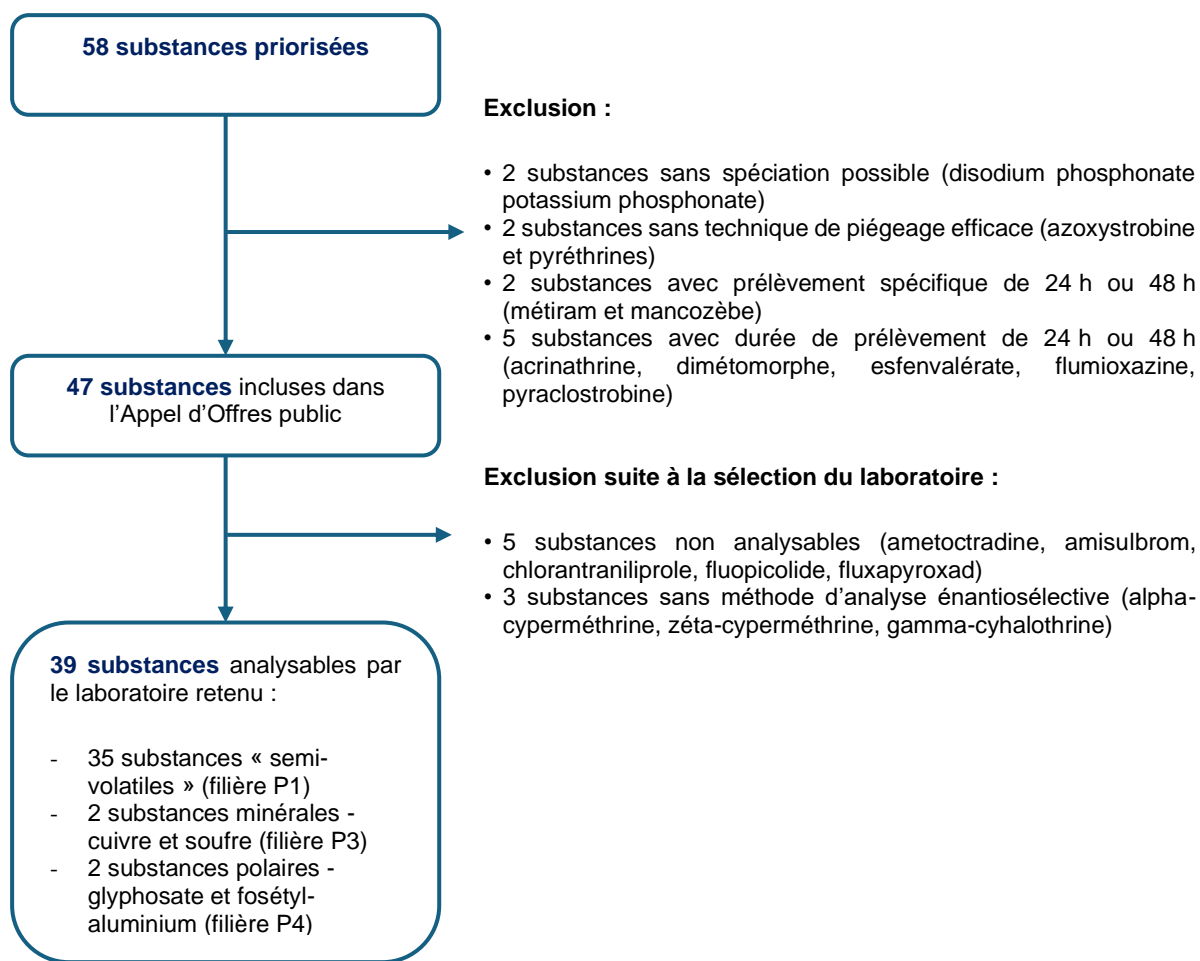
58 substances priorisées

Exclusion :

• 2 substances sans spéciation possible (disodium phosphonate potassium phosphonate)
• 2 substances sans technique de piégeage efficace (azoxystrobine et pyréthrines)
• 2 substances avec prélèvement spécifique de 24 h ou 48 h (métiram et mancozèbe)
• 5 substances avec durée de prélèvement de 24 h ou 48 h (acrinathrine, dimétomorphe, esfenvalérate, flumioxazine, pyraclostrobine)

47 substances incluses dans l'Appel d'Offres public

Exclusion suite à la sélection du laboratoire :

• 5 substances non analysables (ametoctradine, amisulbrom, chlorantraniliprole, fluopicolide, fluxapyroxad)
• 3 substances sans méthode d'analyse énantiosélective (alpha-cyperméthrine, zéta-cyperméthrine, gamma-cyhalothrine)

39 substances analysables par le laboratoire retenu :

- 35 substances « semi-volatiles » (filière P1)
- 2 substances minérales - cuivre et soufre (filière P3)
- 2 substances polaires - glyphosate et fosétyl-aluminium (filière P4)